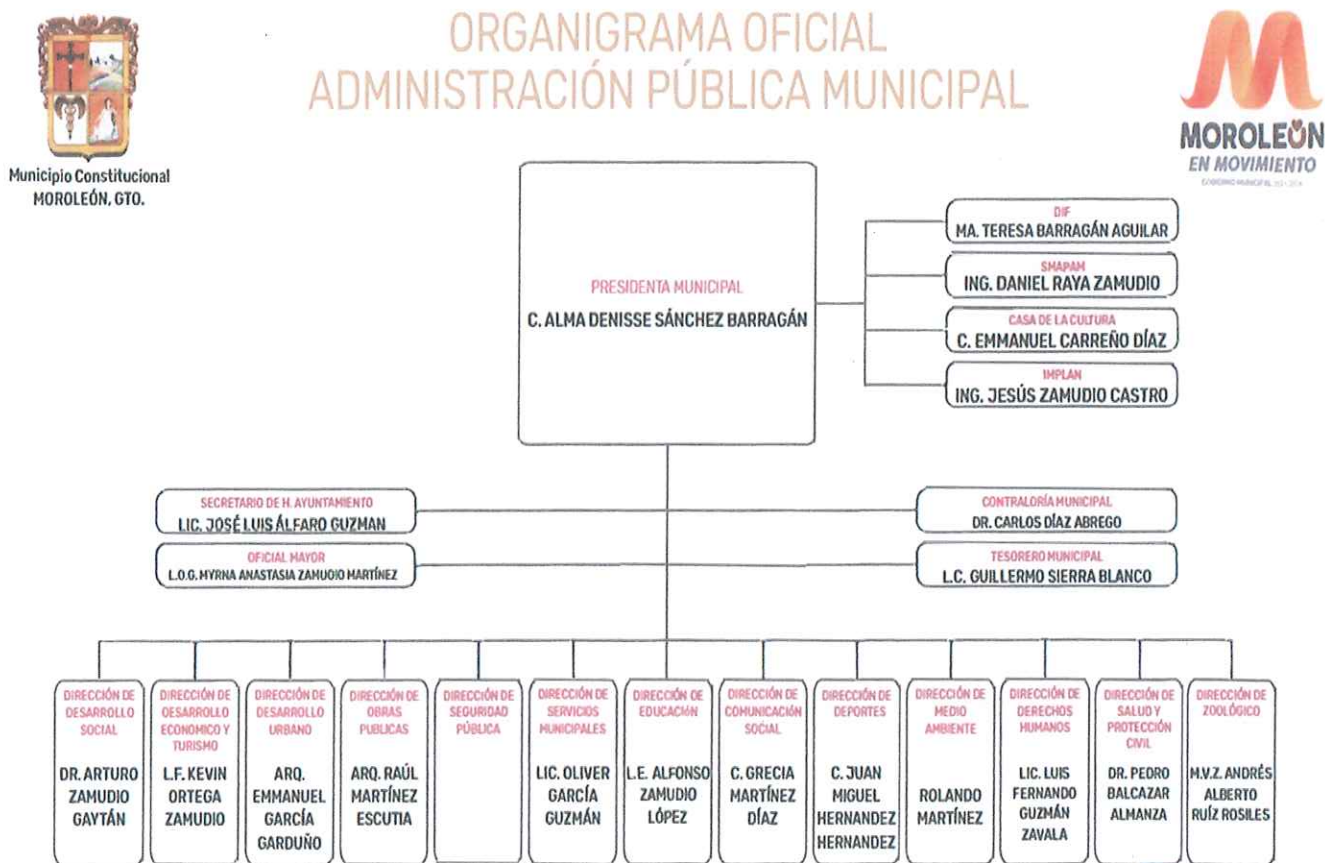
ORGANIGRAMA OFICIAL
ADMINISTRACIÓN PÚBLICA MUNICIPAL

Municipio Constitucional
MOROLEÓN, GTO.

MOROLEÓN
EN MOVIMIENTO
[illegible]

PRESIDENTA MUNICIPAL
C. ALMA DENISSE SÁNCHEZ BARRAGÁN

DIF
MA. TERESA BARRAGÁN AGUILAR

SMAPAM
ING. DANIEL RAYA ZAMUDIO

CASA DE LA CULTURA
C. EMMANUEL CARREÑO DÍAZ

IMPLAN
ING. JESÚS ZAMUDIO CASTRO

SECRETARIO DE H. AYUNTAMIENTO
LIC. JOSÉ LUIS ÁLFARO GUZMAN

OFICIAL MAYOR
L.O.G. MYRNA ANASTASIA ZAMUDIO MARTÍNEZ

CONTRALORÍA MUNICIPAL
DR. CARLOS DÍAZ ABREGO

TESORERO MUNICIPAL
L.C. GUILLERMO SIERRA BLANCO

DIRECCIÓN DE DESARROLLO SOCIAL
DR. ARTURO ZAMUDIO GAYTÁN

DIRECCIÓN DE DESARROLLO ECONOMICO Y TURISMO
L.F. KEVIN ORTEGA ZAMUDIO

DIRECCIÓN DE DESARROLLO URBANO
ARQ. EMMANUEL GARCÍA GARDUÑO

DIRECCIÓN DE OBRAS PUBLICAS
ARQ. RAÚL MARTÍNEZ ESCUTIA

DIRECCIÓN DE SEGURIDAD PÚBLICA

DIRECCIÓN DE SERVICIOS MUNICIPALES
LIC. OLIVER GARCÍA GUZMÁN

DIRECCIÓN DE EDUCACIÓN
L.E. ALFONSO ZAMUDIO LÓPEZ

DIRECCIÓN DE COMUNICACIÓN SOCIAL
C. GRECIA MARTÍNEZ DÍAZ

DIRECCIÓN DE DEPORTES
C. JUAN MIGUEL HERNANDEZ HERNANDEZ

DIRECCIÓN DE MEDIO AMBIENTE
ROLANDO MARTÍNEZ

DIRECCIÓN DE DERECHOS HUMANOS
LIC. LUIS FERNANDO GUZMÁN ZAVALA

DIRECCIÓN DE SALUD Y PROTECCIÓN CIVIL
DR. PEDRO BALCAZAR ALMANZA

DIRECCIÓN DE ZOOLÓGICO
M.V.Z. ANDRÉS ALBERTO RUÍZ ROSILES